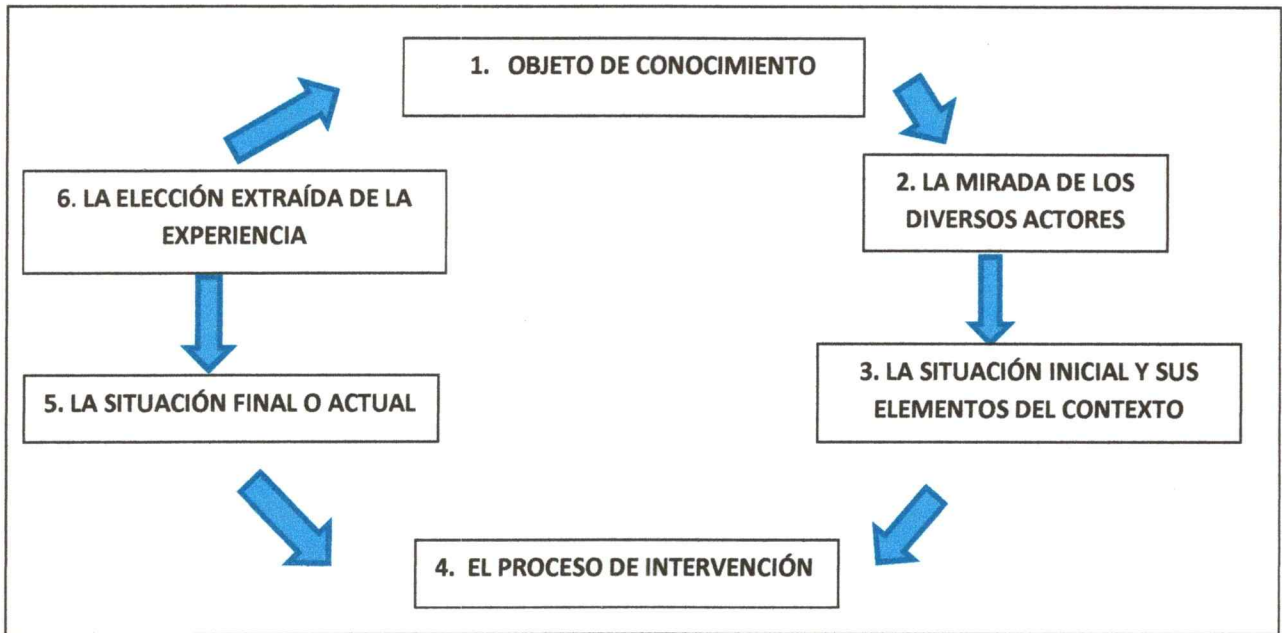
1. OBJETO DE CONOCIMIENTO

2. LA MIRADA DE LOS DIVERSOS ACTORES

3. LA SITUACIÓN INICIAL Y SUS ELEMENTOS DEL CONTEXTO

4. EL PROCESO DE INTERVENCIÓN

5. LA SITUACIÓN FINAL O ACTUAL

6. LA ELECCIÓN EXTRAÍDA DE LA EXPERIENCIA